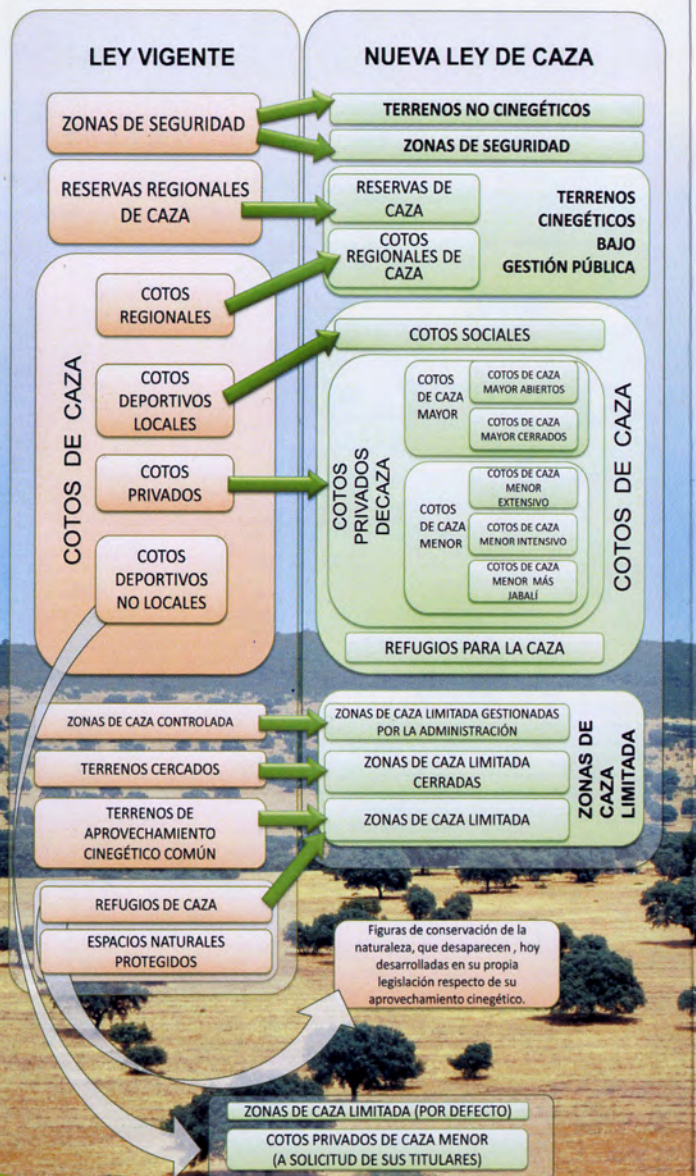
LEY VIGENTE

NUEVA LEY DE CAZA

ZONAS DE SEGURIDAD

TERRENOS NO CINEGÉTICOS

ZONAS DE SEGURIDAD

RESERVAS REGIONALES DE CAZA

RESERVAS DE CAZA

COTOS REGIONALES DE CAZA

TERRENOS CINEGÉTICOS BAJO GESTIÓN PÚBLICA

COTOS DE CAZA

COTOS REGIONALES

COTOS DEPORTIVOS LOCALES

COTOS PRIVADOS

COTOS DEPORTIVOS NO LOCALES

COTOS SOCIALES

COTOS PRIVADOS DECAZA

COTOS DE CAZA MAYOR

COTOS DE CAZA MAYOR ABIERTOS

COTOS DE CAZA MAYOR CERRADOS

COTOS DE CAZA MENOR

COTOS DE CAZA MENOR EXTENSIVO

COTOS DE CAZA MENOR INTENSIVO

COTOS DE CAZA MENOR MÁS JABALÍ

COTOS DE CAZA

REFUGIOS PARA LA CAZA

ZONAS DE CAZA CONTROLADA

ZONAS DE CAZA LIMITADA GESTIONADAS POR LA ADMINISTRACIÓN

TERRENOS CERCADOS

ZONAS DE CAZA LIMITADA CERRADAS

TERRENOS DE APROVECHAMIENTO CINEGÉTICO COMÚN

ZONAS DE CAZA LIMITADA

ZONAS DE CAZA LIMITADA

REFUGIOS DE CAZA

ESPACIOS NATURALES PROTEGIDOS

Figuras de conservación de la naturaleza, que desaparecen , hoy desarrolladas en su propia legislación respecto de su aprovechamiento cinegético.

ZONAS DE CAZA LIMITADA (POR DEFECTO)

COTOS PRIVADOS DE CAZA MENOR (A SOLICITUD DE SUS TITULARES)